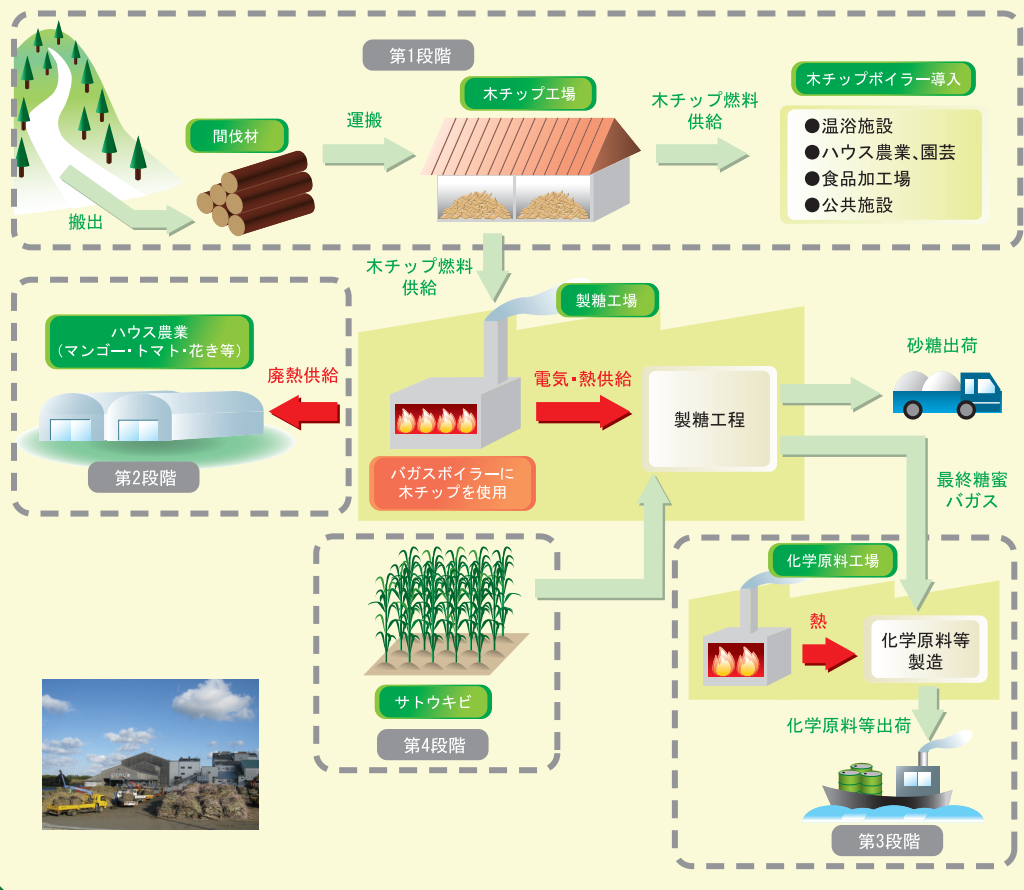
第1段階

木チップ工場

間伐材

運搬

搬出

木チップ燃料
供給

木チップボイラー導入

●温浴施設
●ハウス農業、園芸
●食品加工場
●公共施設

木チップ燃料
供給

製糖工場

ハウス農業
（マンゴー・トマト・花き等）

廃熱供給

電気・熱供給

製糖工程

砂糖出荷

第2段階

バガスボイラーに
木チップを使用

最終糖蜜
バガス

化学原料工場

熱

化学原料等
製造

サトウキビ

第4段階

化学原料等出荷

第3段階